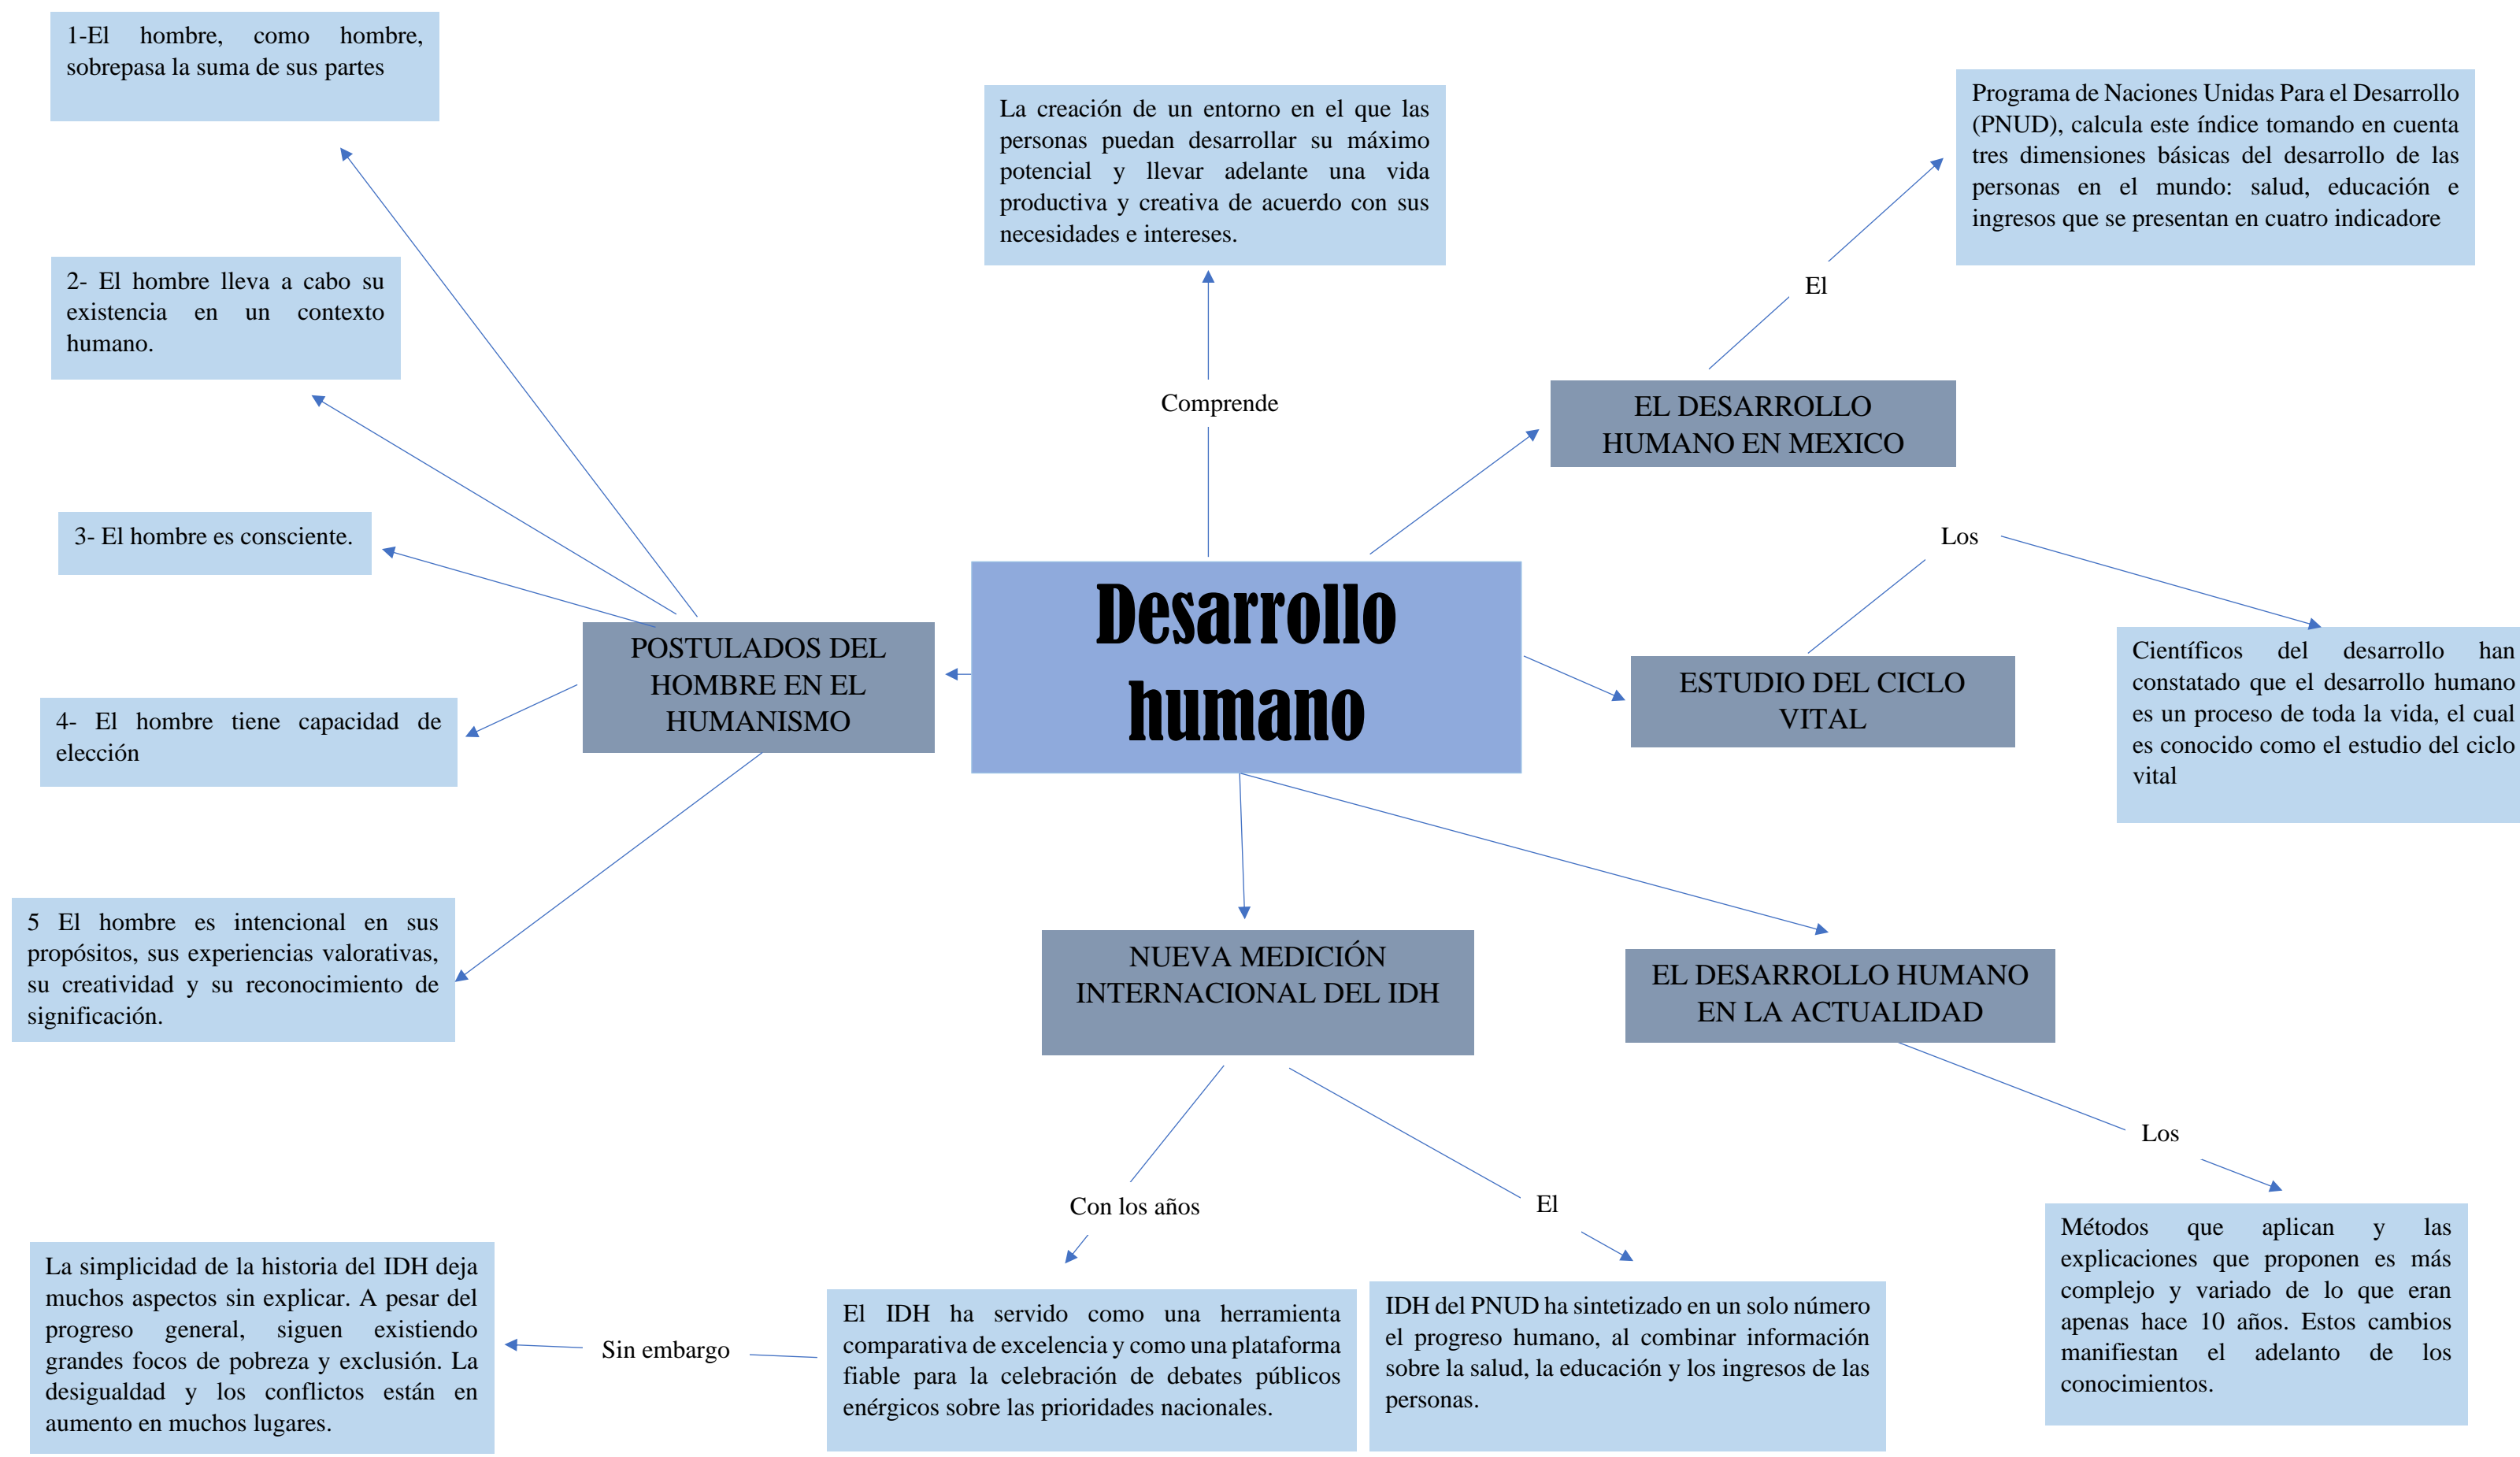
Desarrollo humano

Comprende

La creación de un entorno en el que las personas puedan desarrollar su máximo potencial y llevar adelante una vida productiva y creativa de acuerdo con sus necesidades e intereses.

POSTULADOS DEL HOMBRE EN EL HUMANISMO

1-El hombre, como hombre, sobrepasa la suma de sus partes

2- El hombre lleva a cabo su existencia en un contexto humano.

3- El hombre es consciente.

4- El hombre tiene capacidad de elección

5 El hombre es intencional en sus propósitos, sus experiencias valorativas, su creatividad y su reconocimiento de significación.

EL DESARROLLO HUMANO EN MEXICO

El

Programa de Naciones Unidas Para el Desarrollo (PNUD), calcula este índice tomando en cuenta tres dimensiones básicas del desarrollo de las personas en el mundo: salud, educación e ingresos que se presentan en cuatro indicadore

ESTUDIO DEL CICLO VITAL

Los

Científicos del desarrollo han constatado que el desarrollo humano es un proceso de toda la vida, el cual es conocido como el estudio del ciclo vital

NUEVA MEDICIÓN INTERNACIONAL DEL IDH

Con los años

El IDH ha servido como una herramienta comparativa de excelencia y como una plataforma fiable para la celebración de debates públicos enérgicos sobre las prioridades nacionales.

Sin embargo

La simplicidad de la historia del IDH deja muchos aspectos sin explicar. A pesar del progreso general, siguen existiendo grandes focos de pobreza y exclusión. La desigualdad y los conflictos están en aumento en muchos lugares.

El

IDH del PNUD ha sintetizado en un solo número el progreso humano, al combinar información sobre la salud, la educación y los ingresos de las personas.

EL DESARROLLO HUMANO EN LA ACTUALIDAD

Los

Métodos que aplican y las explicaciones que proponen es más complejo y variado de lo que eran apenas hace 10 años. Estos cambios manifiestan el adelanto de los conocimientos.